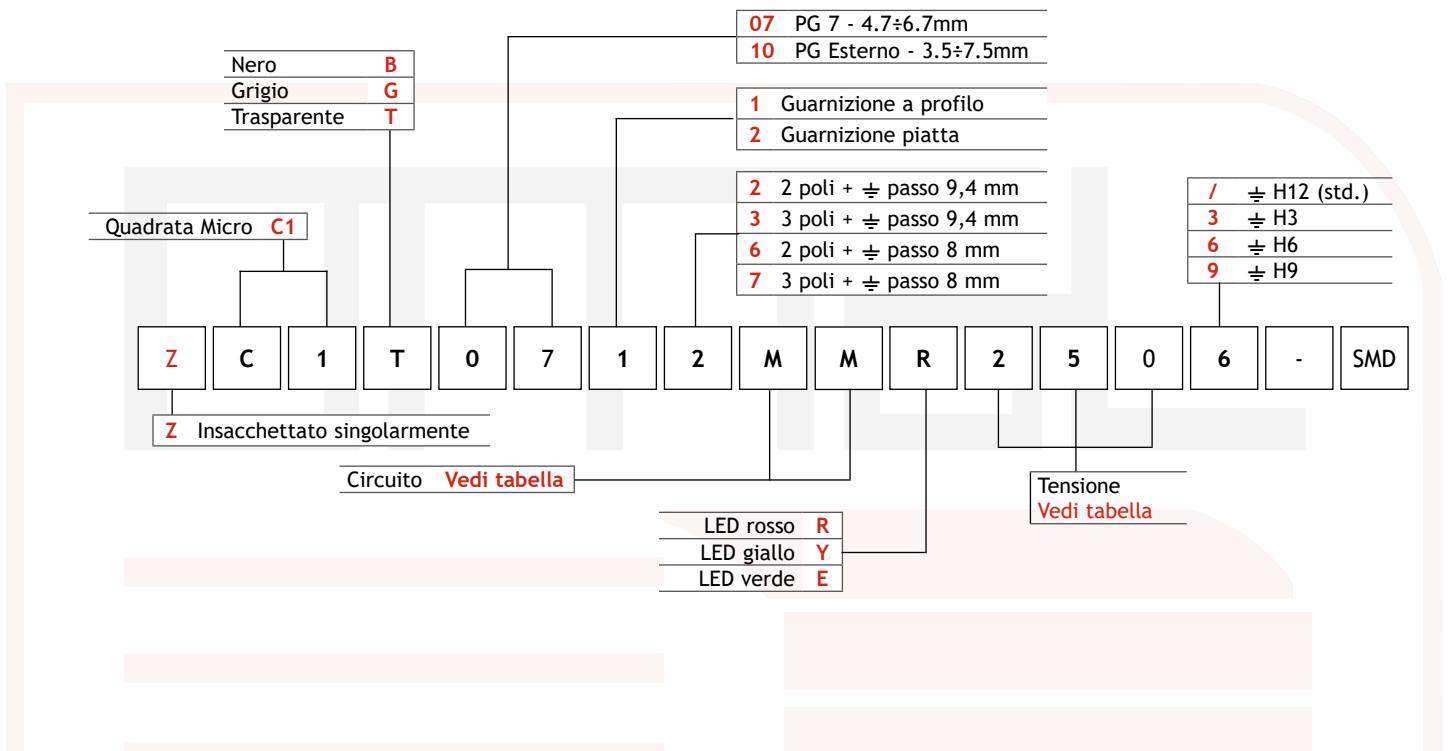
07 PG 7 - 4.7÷6.7mm
10 PG Esterno - 3.5÷7.5mm

Nero B
Grigio G
Trasparente T

1 Guarnizione a profilo
2 Guarnizione piatta

2 2 poli + ⏚ passo 9,4 mm
3 3 poli + ⏚ passo 9,4 mm
6 2 poli + ⏚ passo 8 mm
7 3 poli + ⏚ passo 8 mm

/ ⏚ H12 (std.)
3 ⏚ H3
6 ⏚ H6
9 ⏚ H9

Quadrata Micro C1

| Z | C | 1 | T | 0 | 7 | 1 | 2 | M | M | R | 2 | 5 | 0 | 6 | - | SMD |
|---|---|---|---|---|---|---|---|---|---|---|---|---|---|---|---|---|

Z Insacchettato singolarmente

Circuito Vedi tabella

Tensione
Vedi tabella

LED rosso R
LED giallo Y
LED verde E